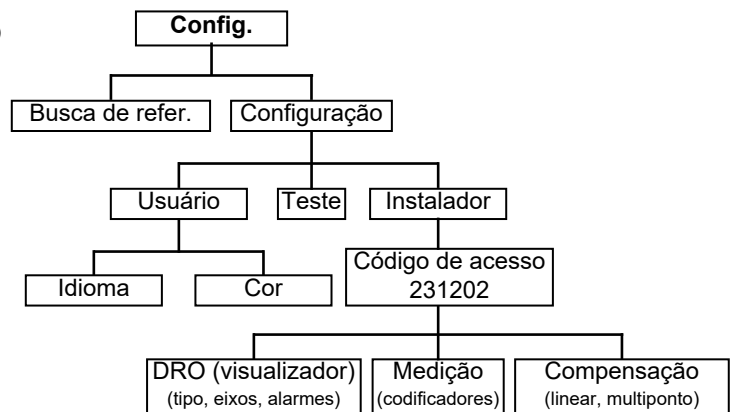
Config.

Busca de refer.

Configuração

Usuário

Teste

Instalador

Idioma

Cor

Código de acesso 231202

DRO (visualizador) (tipo, eixos, alarmes)

Medição (codificadores)

Compensação (linear, multiponto)